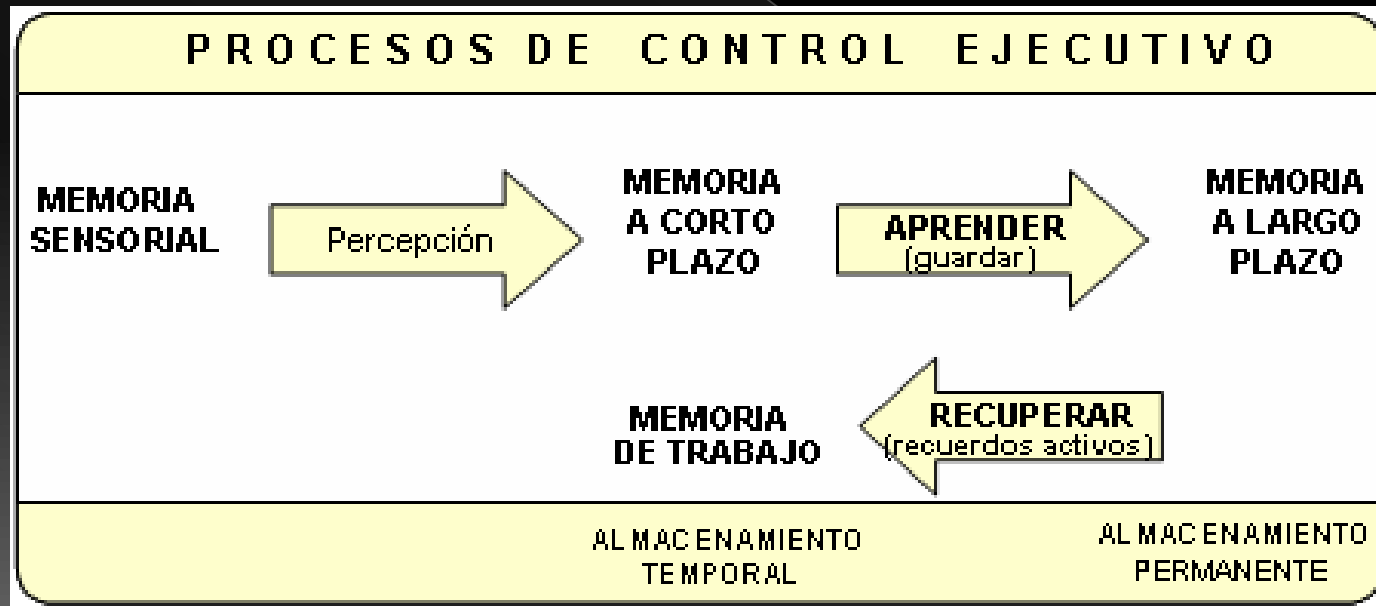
PROCESOS DE CONTROL EJECUTIVO

MEMORIA SENSORIAL

Percepción

MEMORIA A CORTO PLAZO

APRENDER (guardar)

MEMORIA A LARGO PLAZO

MEMORIA DE TRABAJO

RECUPERAR (recuerdos activos)

ALMACENAMIENTO TEMPORAL

ALMACENAMIENTO PERMANENTE